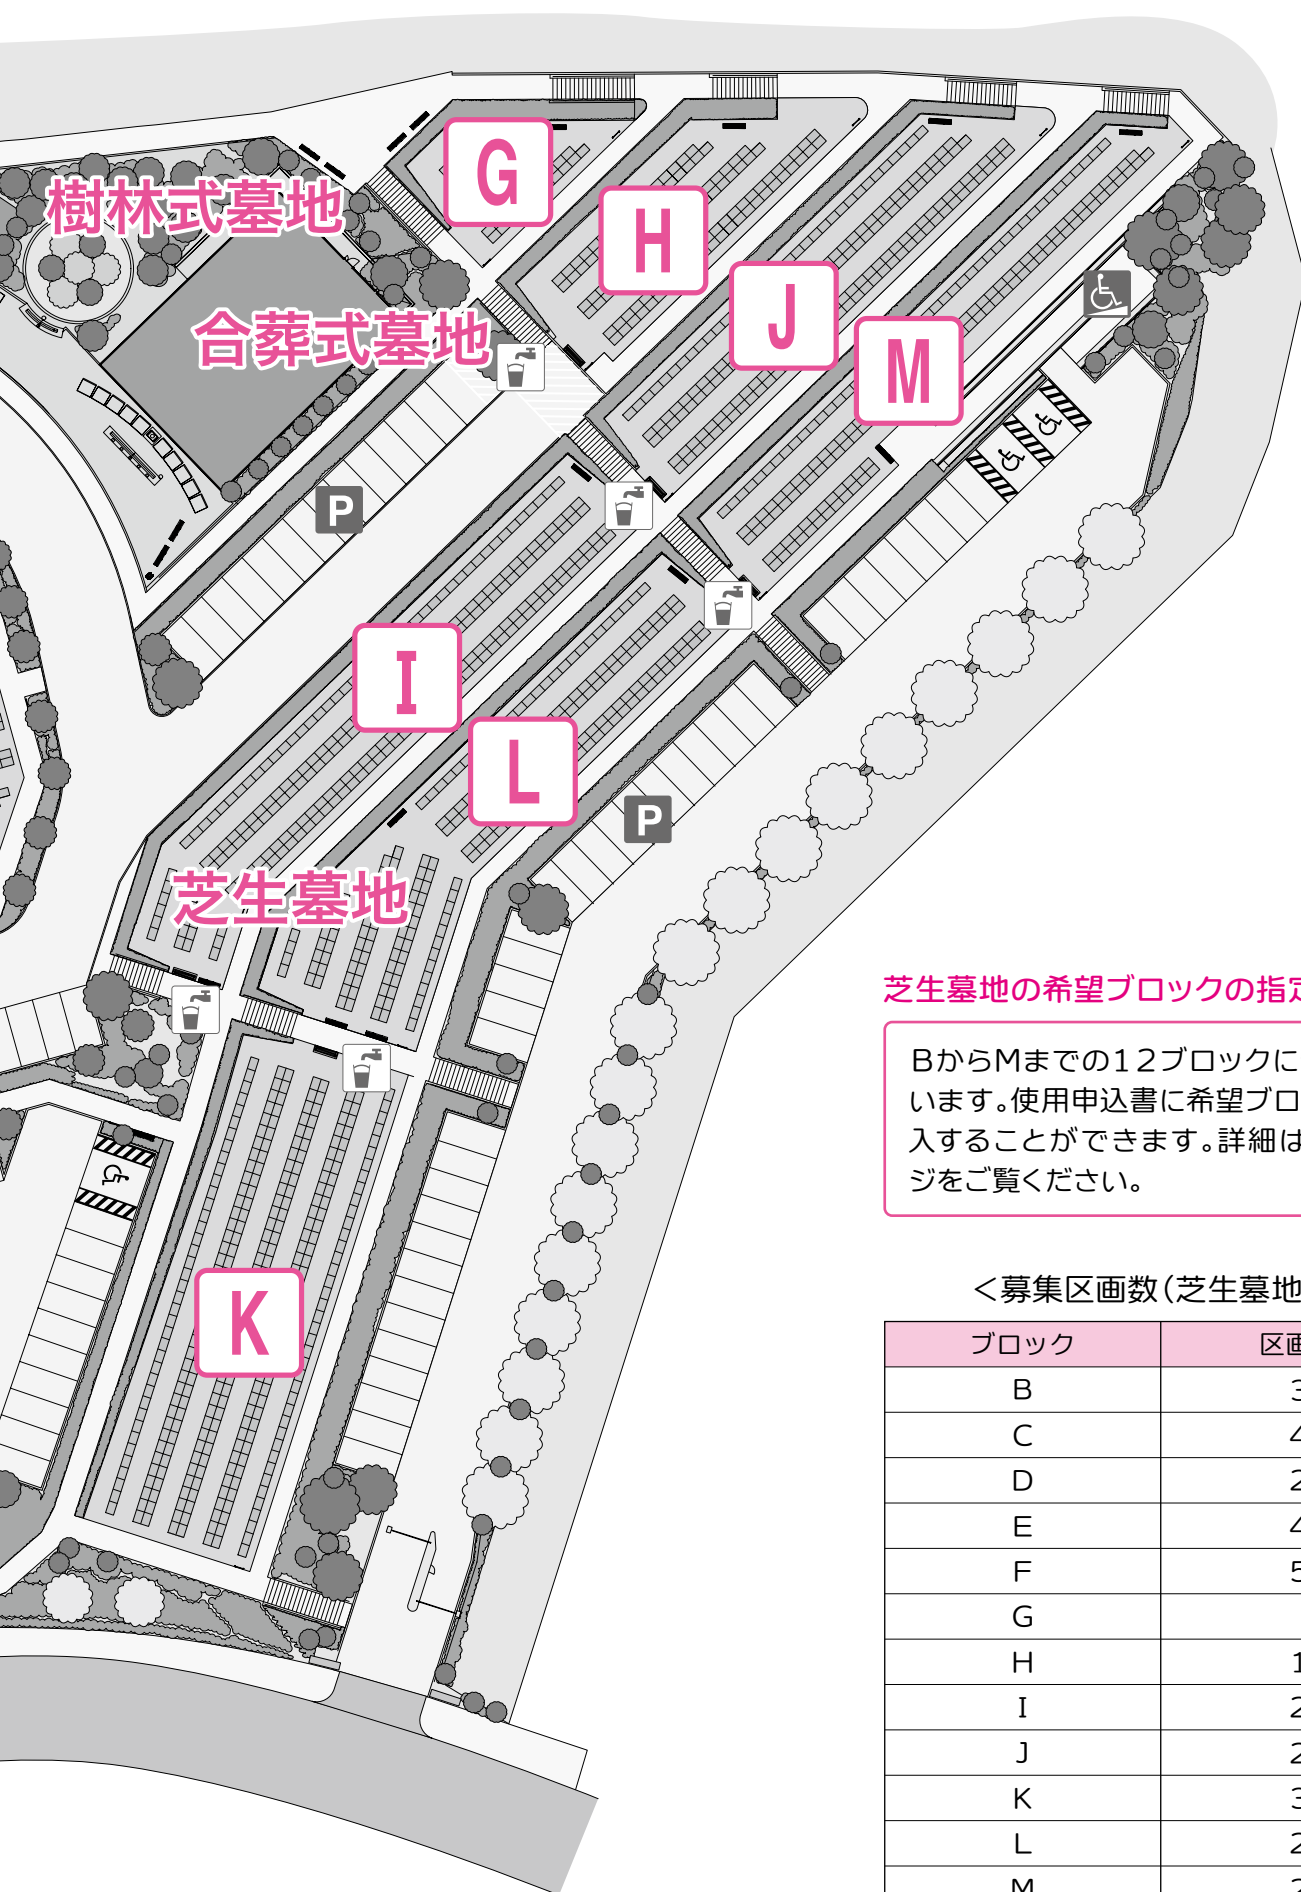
G
H
J
M
樹林式墓地
合葬式墓地
P
I
L
P
芝生墓地
K

芝生墓地の希望ブロックの指定

BからMまでの12ブロックに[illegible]います。使用申込書に希望ブロ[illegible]入することができます。詳細は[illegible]ジをご覧ください。

＜募集区画数（芝生墓地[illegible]

| ブロック | 区画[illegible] |
|---|---|
| B | 3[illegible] |
| C | 4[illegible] |
| D | 2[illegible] |
| E | 4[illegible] |
| F | 5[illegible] |
| G | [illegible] |
| H | 1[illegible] |
| I | 2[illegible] |
| J | 2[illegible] |
| K | 3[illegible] |
| L | 2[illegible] |
| M | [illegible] |